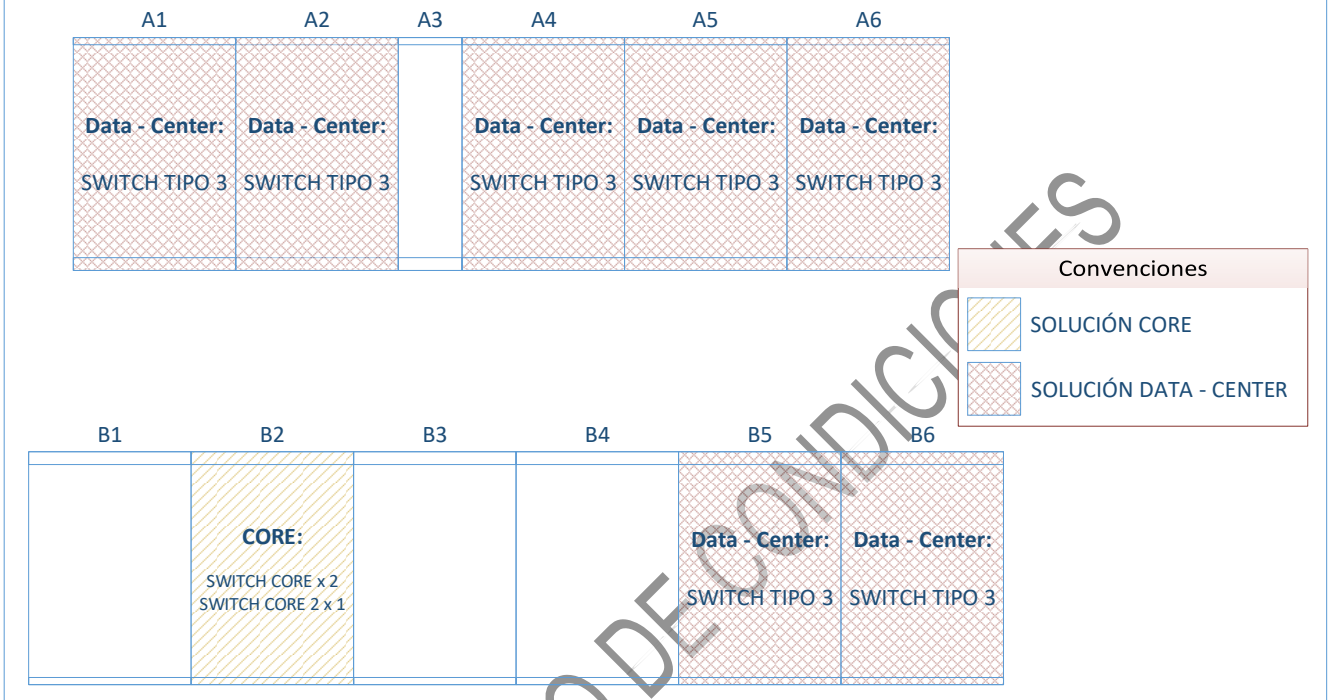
A1 A2 A3 A4 A5 A6

Data - Center:
SWITCH TIPO 3

Data - Center:
SWITCH TIPO 3

Data - Center:
SWITCH TIPO 3

Data - Center:
SWITCH TIPO 3

Data - Center:
SWITCH TIPO 3

Convenciones

SOLUCIÓN CORE

SOLUCIÓN DATA - CENTER

B1 B2 B3 B4 B5 B6

CORE:
SWITCH CORE x 2
SWITCH CORE 2 x 1

Data - Center:
SWITCH TIPO 3

Data - Center:
SWITCH TIPO 3

O DE CONDICIONES